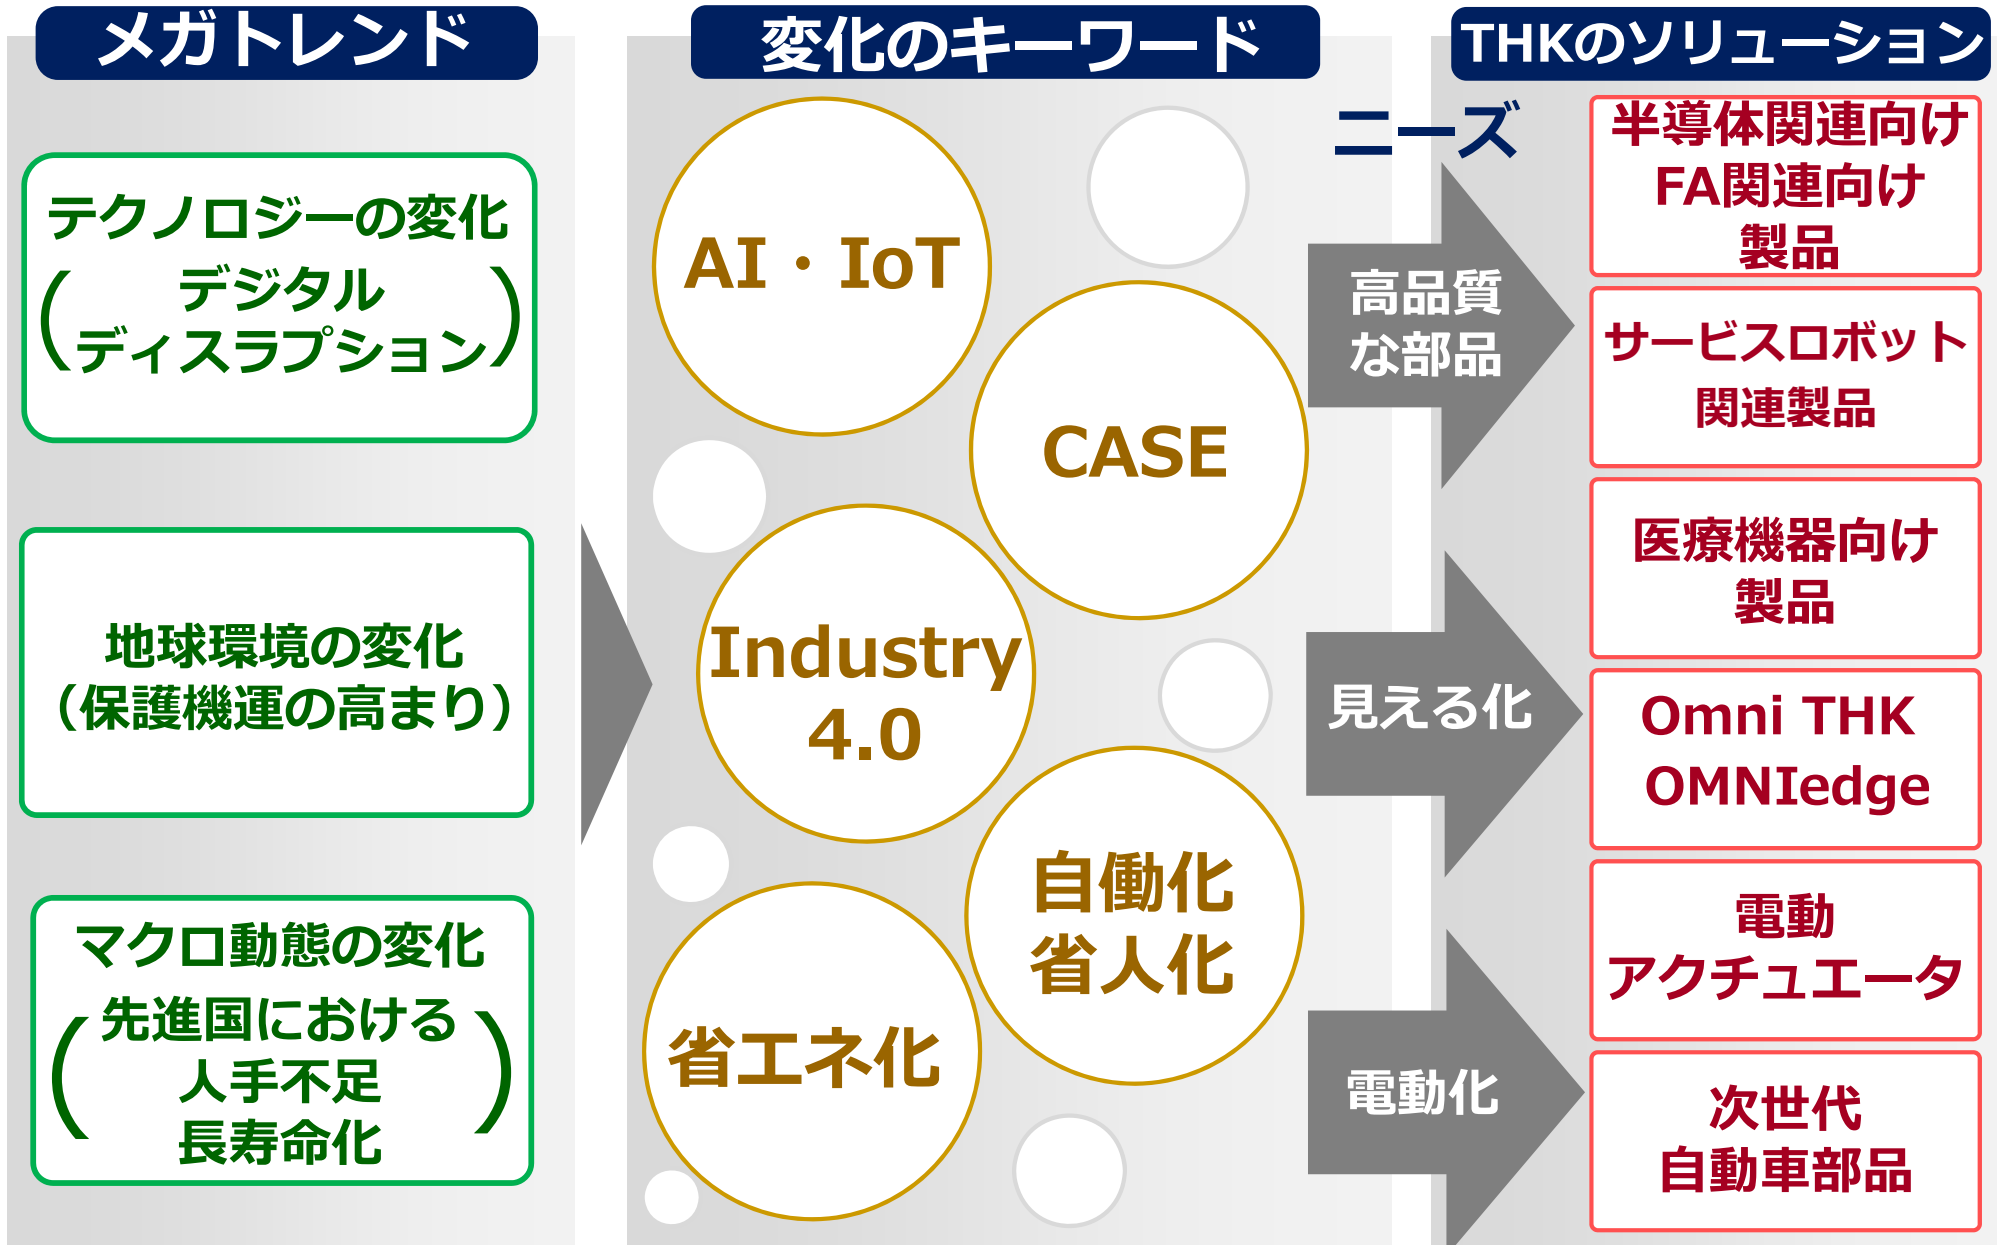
メガトレンド

テクノロジーの変化
（デジタル ディスラプション）

地球環境の変化
（保護機運の高まり）

マクロ動態の変化
（先進国における 人手不足 長寿命化）

変化のキーワード

AI・IoT

CASE

Industry 4.0

自働化 省人化

省エネ化

ニーズ

高品質な部品

見える化

電動化

THKのソリューション

半導体関連向け FA関連向け 製品

サービスロボット 関連製品

医療機器向け 製品

Omni THK OMNIedge

電動 アクチュエータ

次世代 自動車部品